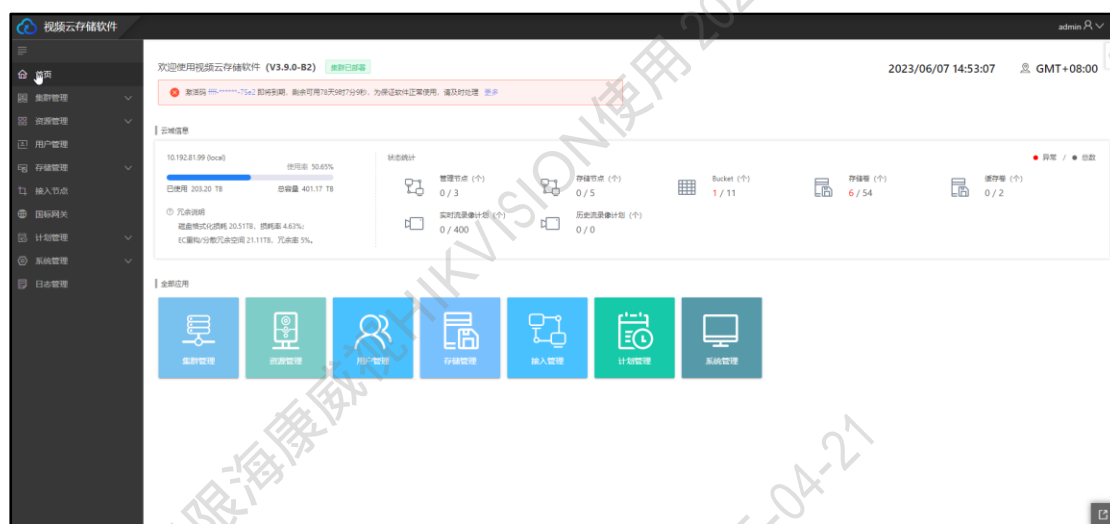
视频云存储软件

admin

首页
集群管理
资源管理
用户管理
存储管理
接入节点
国标网关
计划管理
系统管理
日志管理

欢迎使用视频云存储软件（V3.9.0-B2） 集群已部署

2023/06/07 14:53:07 GMT+08:00

激活码 fff-******-75e2 即将到期，剩余可用78天9时7分9秒，为保证软件正常使用，请及时处理 更多

云域信息

10.192.81.99 (local)
使用率 50.65%
已使用 203.20 TB 总容量 401.17 TB

冗余说明
磁盘模式化损耗 20.51TB，损耗率 4.63%；
EC重构/分散冗余空间 21.11TB，冗余率 5%。

状态统计

● 异常 / ● 总数

管理节点 (个)
0 / 3

存储节点 (个)
0 / 5

Bucket (个)
1 / 11

存储卷 (个)
6 / 54

缓存卷 (个)
0 / 2

实时流录像计划 (个)
0 / 400

历史流录像计划 (个)
0 / 0

全部应用

集群管理
资源管理
用户管理
存储管理
接入管理
计划管理
系统管理

仅限海康威视HIKVISION使用 202
-04-21